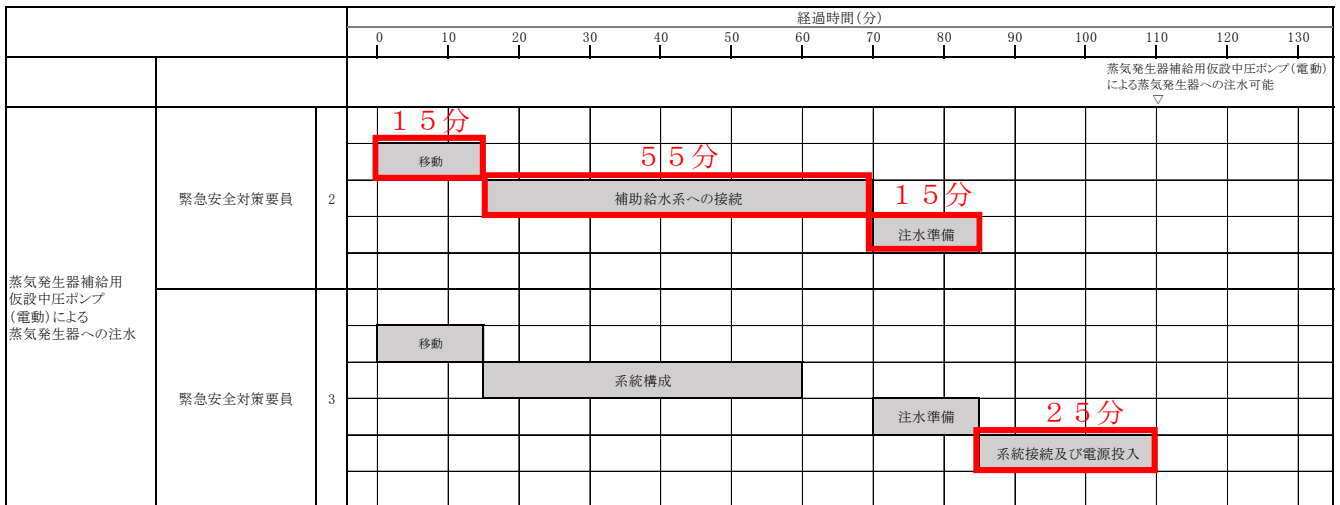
経過時間(分)

0 10 20 30 40 50 60 70 80 90 100 110 120 130

蒸気発生器補給用仮設中圧ポンプ(電動)による蒸気発生器への注水可能
▽

| | | | |
|---|---|---|---|
| 蒸気発生器補給用仮設中圧ポンプ(電動)による蒸気発生器への注水 | 緊急安全対策要員 | 2 | 15分 移動 / 55分 補助給水系への接続 / 15分 注水準備 |
| | 緊急安全対策要員 | 3 | 移動 / 系統構成 / 注水準備 / 25分 系統接続及び電源投入 |